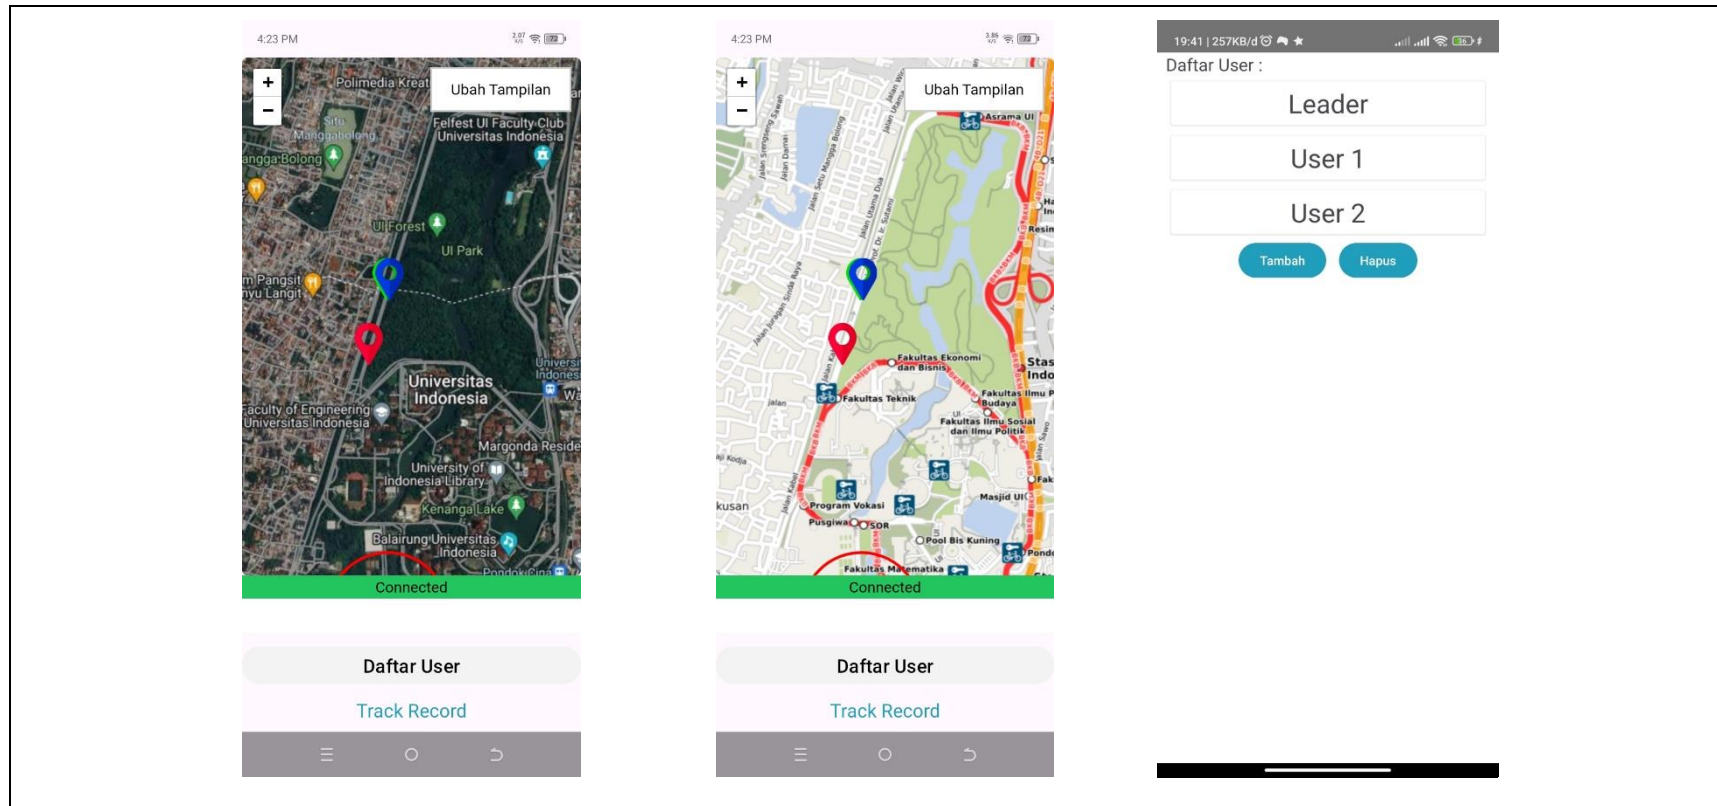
4:23 PM

+
−
Ubah Tampilan

Polimedia Kreat
Situ Mangga Bolong
angga Bolong
Felfest UI Faculty Club Universitas Indonesia
UI Forest
UI Park
m Pangsit yu Langit
Universitas Indonesia
aculty of Engineering Universitas Indonesia
Margonda Reside
University of Indonesia Library
Kenanga Lake
Balairung Universitas Indonesia
Pondok Cina

Connected

Daftar User

Track Record

4:23 PM

+
−
Ubah Tampilan

Asrama UI
Fakultas Ekonomi dan Bisnis
Fakultas Teknik
Fakultas Ilmu Budaya
Fakultas Ilmu Sosial dan Ilmu Politik
Program Vokasi
Pusgiwa
SOR
Masjid UI
Pool Bis Kuning
Fakultas Matematika

Connected

Daftar User

Track Record

19:41 | 257KB/d

Daftar User :

Leader

User 1

User 2

Tambah

Hapus